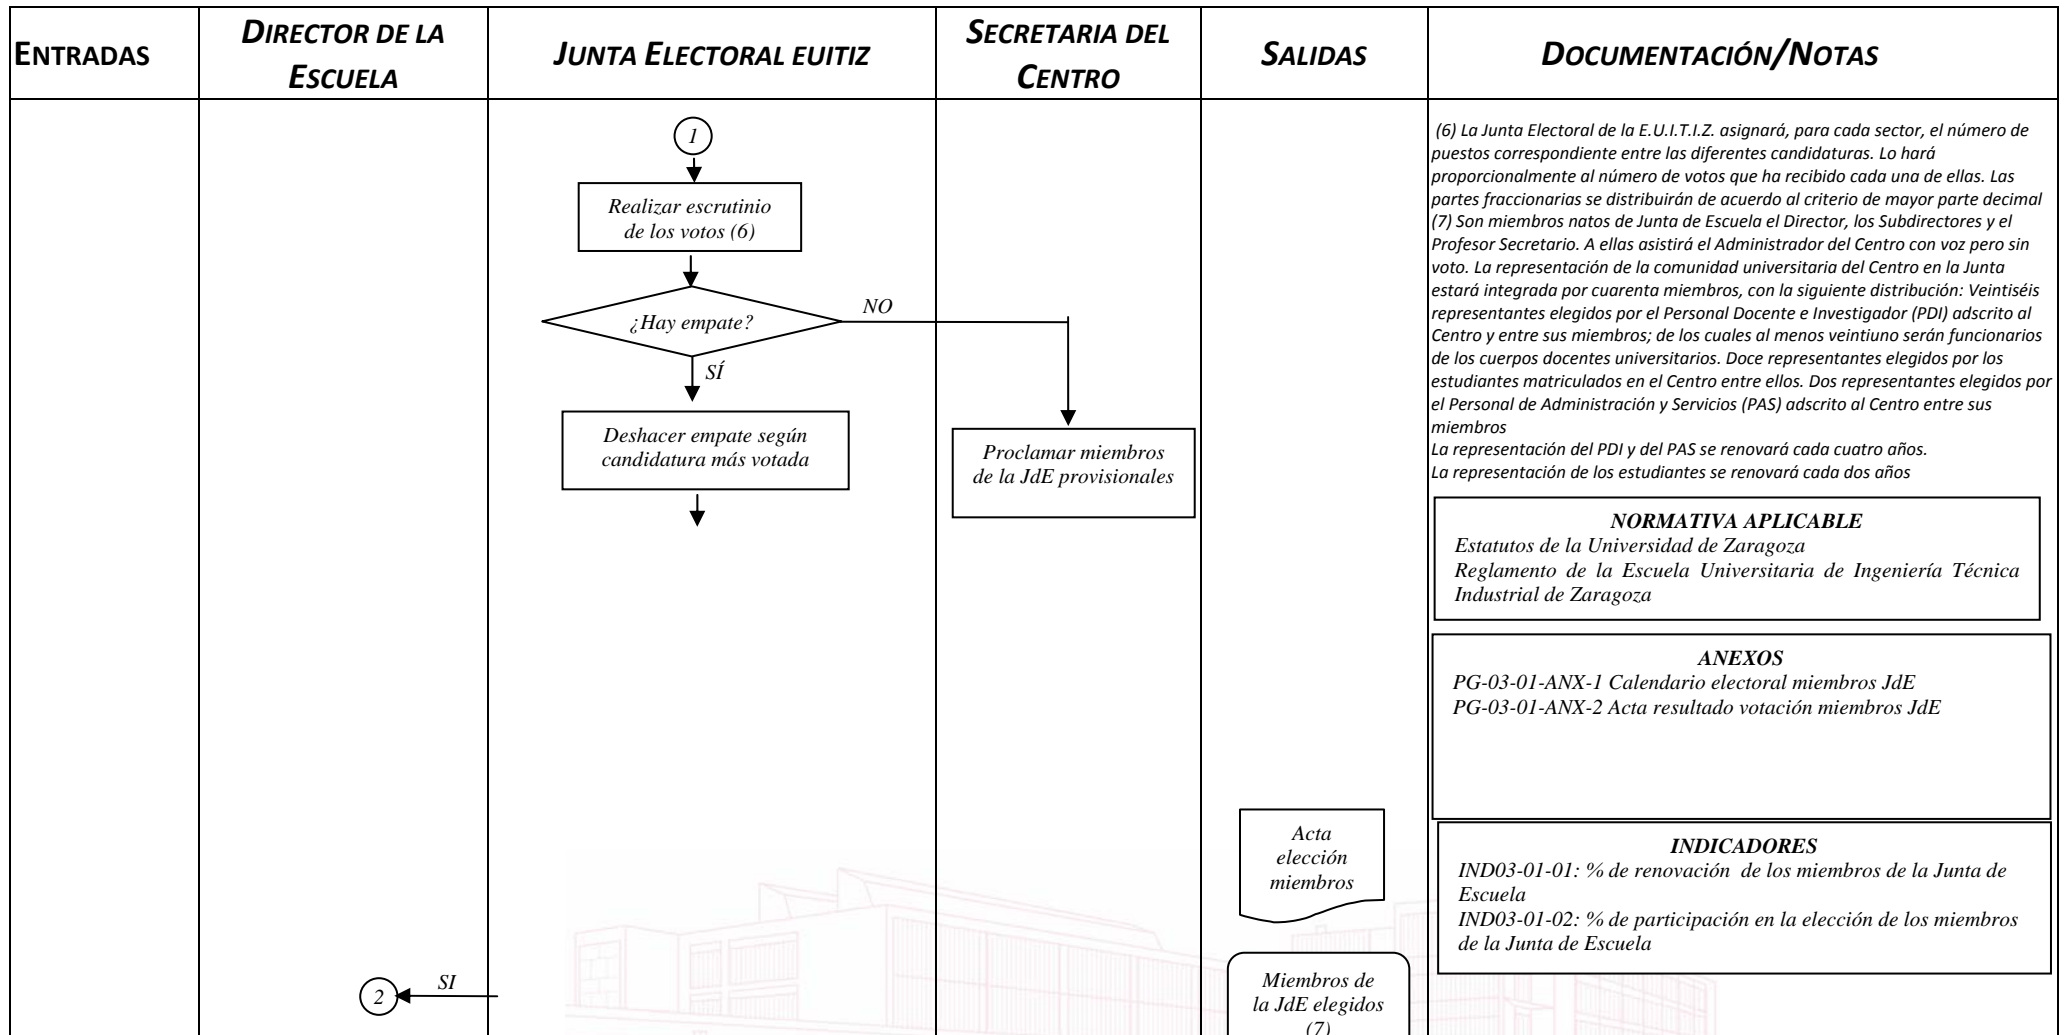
| ENTRADAS | DIRECTOR DE LA ESCUELA | JUNTA ELECTORAL EUITIZ | SECRETARIA DEL CENTRO | SALIDAS | DOCUMENTACIÓN/NOTAS |
|---|---|---|---|---|---|

1

Realizar escrutinio de los votos (6)

¿Hay empate?

NO

SÍ

Deshacer empate según candidatura más votada

Proclamar miembros de la JdE provisionales

Acta elección miembros

Miembros de la JdE elegidos (7)

2

SI

(6) La Junta Electoral de la E.U.I.T.I.Z. asignará, para cada sector, el número de puestos correspondiente entre las diferentes candidaturas. Lo hará proporcionalmente al número de votos que ha recibido cada una de ellas. Las partes fraccionarias se distribuirán de acuerdo al criterio de mayor parte decimal
(7) Son miembros natos de Junta de Escuela el Director, los Subdirectores y el Profesor Secretario. A ellas asistirá el Administrador del Centro con voz pero sin voto. La representación de la comunidad universitaria del Centro en la Junta estará integrada por cuarenta miembros, con la siguiente distribución: Veintiséis representantes elegidos por el Personal Docente e Investigador (PDI) adscrito al Centro y entre sus miembros; de los cuales al menos veintiuno serán funcionarios de los cuerpos docentes universitarios. Doce representantes elegidos por los estudiantes matriculados en el Centro entre ellos. Dos representantes elegidos por el Personal de Administración y Servicios (PAS) adscrito al Centro entre sus miembros
La representación del PDI y del PAS se renovará cada cuatro años.
La representación de los estudiantes se renovará cada dos años

NORMATIVA APLICABLE
Estatutos de la Universidad de Zaragoza
Reglamento de la Escuela Universitaria de Ingeniería Técnica Industrial de Zaragoza

ANEXOS
PG-03-01-ANX-1 Calendario electoral miembros JdE
PG-03-01-ANX-2 Acta resultado votación miembros JdE

INDICADORES
IND03-01-01: % de renovación de los miembros de la Junta de Escuela
IND03-01-02: % de participación en la elección de los miembros de la Junta de Escuela